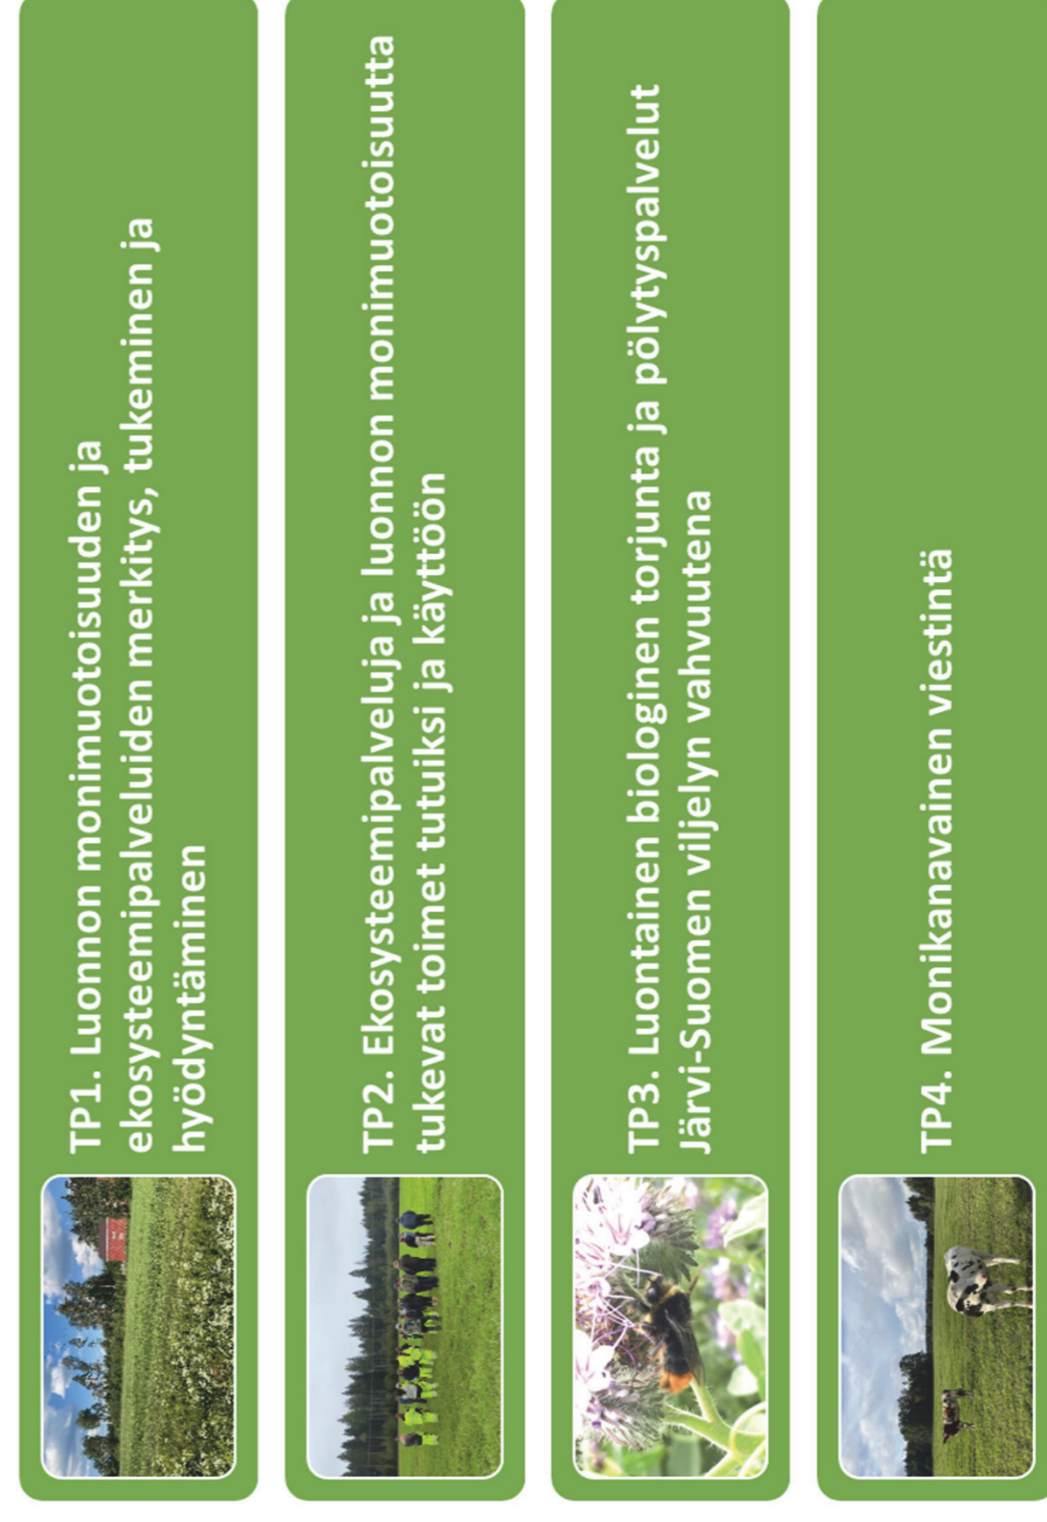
TP1. Luonnon monimuotoisuuden ja ekosysteemipalveluiden merkitys, tukeminen ja hyödyntäminen

TP2. Ekosysteemipalveluja ja luonnon monimuotoisuutta tukevat toimet tutuiksi ja käyttöön

TP3. Luontainen biologinen torjunta ja pölytyspalvelut Järvi-Suomen viljelyn vahvuutena

TP4. Monikanavainen viestintä